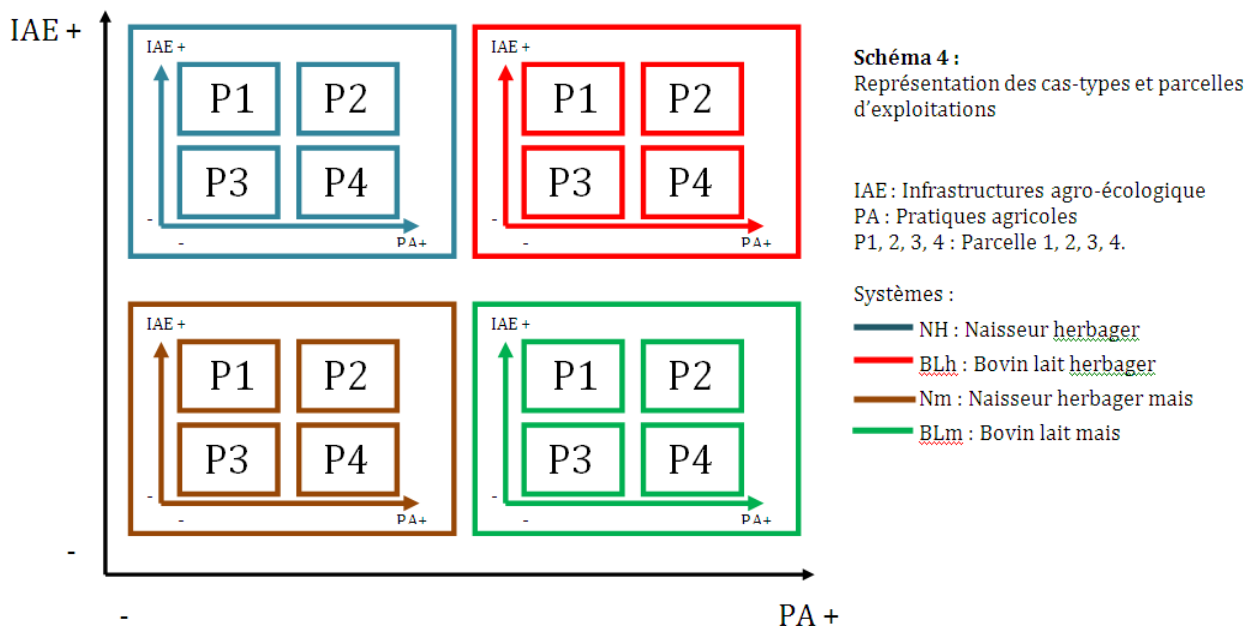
IAE +

IAE +

P1 P2

P3 P4

-

- PA+

IAE +

P1 P2

P3 P4

-

- PA+

IAE +

P1 P2

P3 P4

-

- PA+

IAE +

P1 P2

P3 P4

-

- PA+

-

-

PA +

**Schéma 4 :**
Représentation des cas-types et parcelles d'exploitations

IAE : Infrastructures agro-écologique
PA : Pratiques agricoles
P1, 2, 3, 4 : Parcelle 1, 2, 3, 4.

Systèmes :

NH : Naisseur herbager
BLh : Bovin lait herbager
Nm : Naisseur herbager mais
BLm : Bovin lait mais